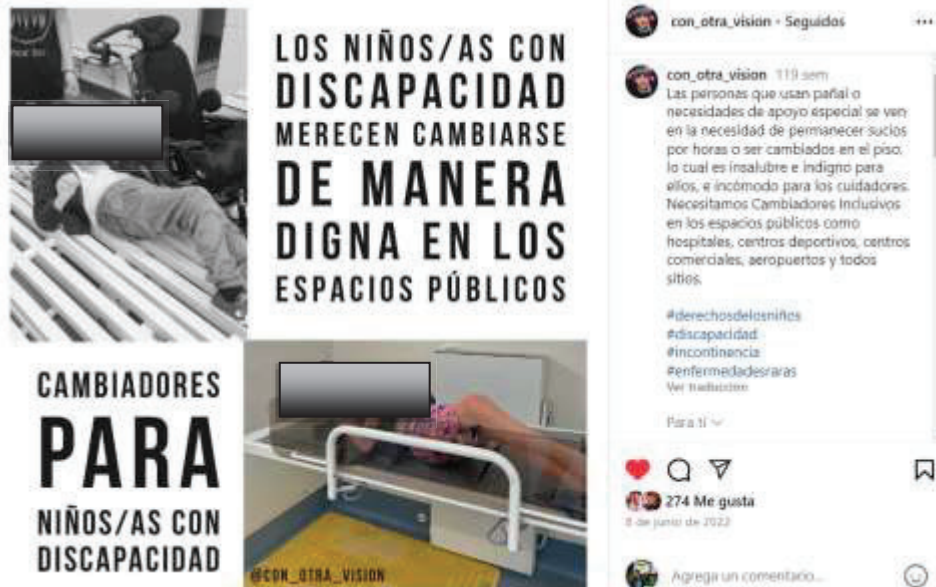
LOS NIÑOS/AS CON DISCAPACIDAD MERECEN CAMBIARSE DE MANERA DIGNA EN LOS ESPACIOS PÚBLICOS

CAMBIADORES PARA NIÑOS/AS CON DISCAPACIDAD

@CON_OTRA_VISION

con_otra_vision • Seguidos

...

con_otra_vision 119 sem
Las personas que usan pañal o necesidades de apoyo especial se ven en la necesidad de permanecer sucios por horas o ser cambiados en el piso, lo cual es insalubre e indigno para ellos, e incómodo para los cuidadores. Necesitamos Cambiadores Inclusivos en los espacios públicos como hospitales, centros deportivos, centros comerciales, aeropuertos y todos sitios.

#derechosdelosniños
#discapacidad
#incontinencia
#enfermedadesraras
Ver traducción

Para ti

274 Me gusta
8 de junio de 2022

Agrega un comentario...